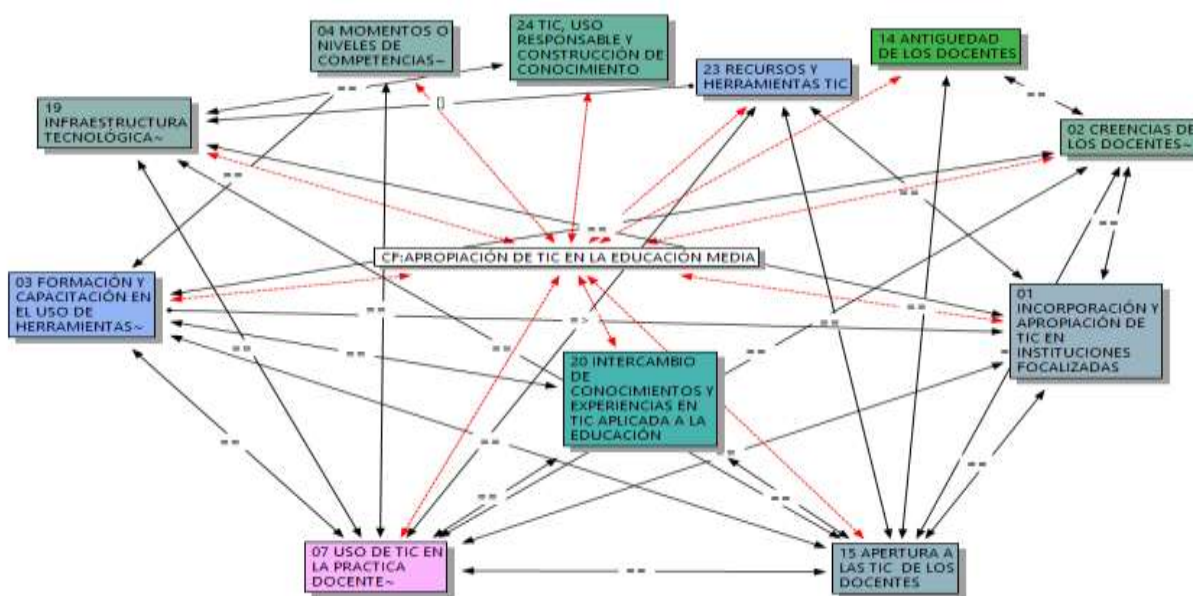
04 MOMENTOS O NIVELES DE COMPETENCIAS~

24 TIC, USO RESPONSABLE Y CONSTRUCCIÓN DE CONOCIMIENTO

14 ANTIGUEDAD DE LOS DOCENTES

23 RECURSOS Y HERRAMIENTAS TIC

19 INFRAESTRUCTURA TECNOLÓGICA~

02 CREENCIAS DE LOS DOCENTES~

CP:APROPIACIÓN DE TIC EN LA EDUCACIÓN MEDIA

03 FORMACIÓN Y CAPACITACIÓN EN EL USO DE HERRAMIENTAS~

01 INCORPORACIÓN Y APROPIACIÓN DE TIC EN INSTITUCIONES FOCALIZADAS

20 INTERCAMBIO DE CONOCIMIENTOS Y EXPERIENCIAS EN TIC APLICADA A LA EDUCACIÓN

07 USO DE TIC EN LA PRACTICA DOCENTE~

15 APERTURA A LAS TIC DE LOS DOCENTES

== [] == == == == == => == == == == == == == == == == == ==